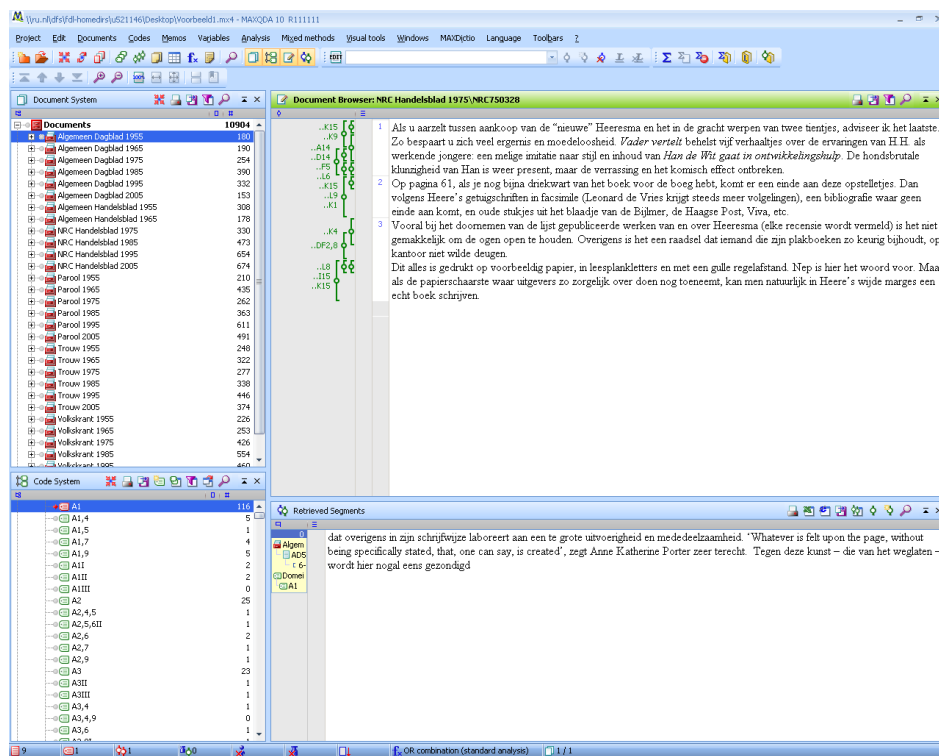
\\ru.nl\dfs\fdl-homedirs\u521146\Desktop\Voorbeeld1.mx4 - MAXQDA 10 R111111

Project Edit Documents Codes Memos Variables Analysis Mixed methods Visual tools Windows MAXDictio Language Toolbars ?

Document System

| Documents | 10904 |
|---|---|
| Algemeen Dagblad 1955 | 180 |
| Algemeen Dagblad 1965 | 190 |
| Algemeen Dagblad 1975 | 254 |
| Algemeen Dagblad 1985 | 390 |
| Algemeen Dagblad 1995 | 332 |
| Algemeen Dagblad 2005 | 153 |
| Algemeen Handelsblad 1955 | 308 |
| Algemeen Handelsblad 1965 | 178 |
| NRC Handelsblad 1975 | 330 |
| NRC Handelsblad 1985 | 473 |
| NRC Handelsblad 1995 | 654 |
| NRC Handelsblad 2005 | 674 |
| Parool 1955 | 210 |
| Parool 1965 | 435 |
| Parool 1975 | 262 |
| Parool 1985 | 363 |
| Parool 1995 | 611 |
| Parool 2005 | 491 |
| Trouw 1955 | 248 |
| Trouw 1965 | 322 |
| Trouw 1975 | 277 |
| Trouw 1985 | 338 |
| Trouw 1995 | 446 |
| Trouw 2005 | 374 |
| Volkskrant 1955 | 226 |
| Volkskrant 1965 | 253 |
| Volkskrant 1975 | 426 |
| Volkskrant 1985 | 554 |
| Volkskrant 1995 | 460 |

Document Browser: NRC Handelsblad 1975\NRC750328

..K15 ..K9 ..A14 ..D14 ..F5 ..L6 ..K15 ..L9 ..K1 ..K4 ..DF2,8 ..L8 ..I15 ..K15

1 Als u aarzelt tussen aankoop van de "nieuwe" Heeresma en het in de gracht werpen van twee tientjes, adviseer ik het laatste. Zo bespaart u zich veel ergernis en moedeloosheid. Vader vertelt behelst vijf verhaaltjes over de ervaringen van H.H. als werkende jongere: een melige imitatie naar stijl en inhoud van Han de Wit gaat in ontwikkelingshulp. De hondsbrutale klunzigheid van Han is weer present, maar de verrassing en het komisch effect ontbreken.

2 Op pagina 61, als je nog bijna driekwart van het boek voor de boeg hebt, komt er een einde aan deze opstelletjes. Dan volgens Heere's getuigschriften in facsimile (Leonard de Vries krijgt steeds meer volgelingen), een bibliografie waar geen einde aan komt, en oude stukjes uit het blaadje van de Bijlmer, de Haagse Post, Viva, etc.

3 Vooral bij het doornemen van de lijst gepubliceerde werken van en over Heeresma (elke recensie wordt vermeld) is het niet gemakkelijk om de ogen open te houden. Overigens is het een raadsel dat iemand die zijn plakboeken zo keurig bijhoudt, op kantoor niet wilde deugen.
Dit alles is gedrukt op voorbeeldig papier, in leesplankletters en met een gulle regelafstand. Nep is hier het woord voor. Maar als de papierschaarste waar uitgevers zo zorgelijk over doen nog toeneemt, kan men natuurlijk in Heere's wijde marges een echt boek schrijven.

Code System

| A1 | 116 |
|---|---|
| A1,4 | 5 |
| A1,5 | 1 |
| A1,7 | 4 |
| A1,9 | 5 |
| A1I | 2 |
| A1II | 2 |
| A1III | 0 |
| A2 | 25 |
| A2,4,5 | 1 |
| A2,5,6II | 1 |
| A2,6 | 2 |
| A2,7 | 1 |
| A2,9 | 1 |
| A3 | 23 |
| A3II | 1 |
| A3III | 1 |
| A3,4 | 1 |
| A3,4,9 | 0 |
| A3,6 | 1 |

Retrieved Segments

Algem AD5 6- Domei A1

dat overigens in zijn schrijfwijze laboreert aan een te grote uitvoerigheid en mededeelzaamheid. 'Whatever is felt upon the page, without being specifically stated, that, one can say, is created', zegt Anne Katherine Porter zeer terecht. Tegen deze kunst – die van het weglaten – wordt hier nogal eens gezondigd

9 1 1 0 OR combination (standard analysis) 1 / 1